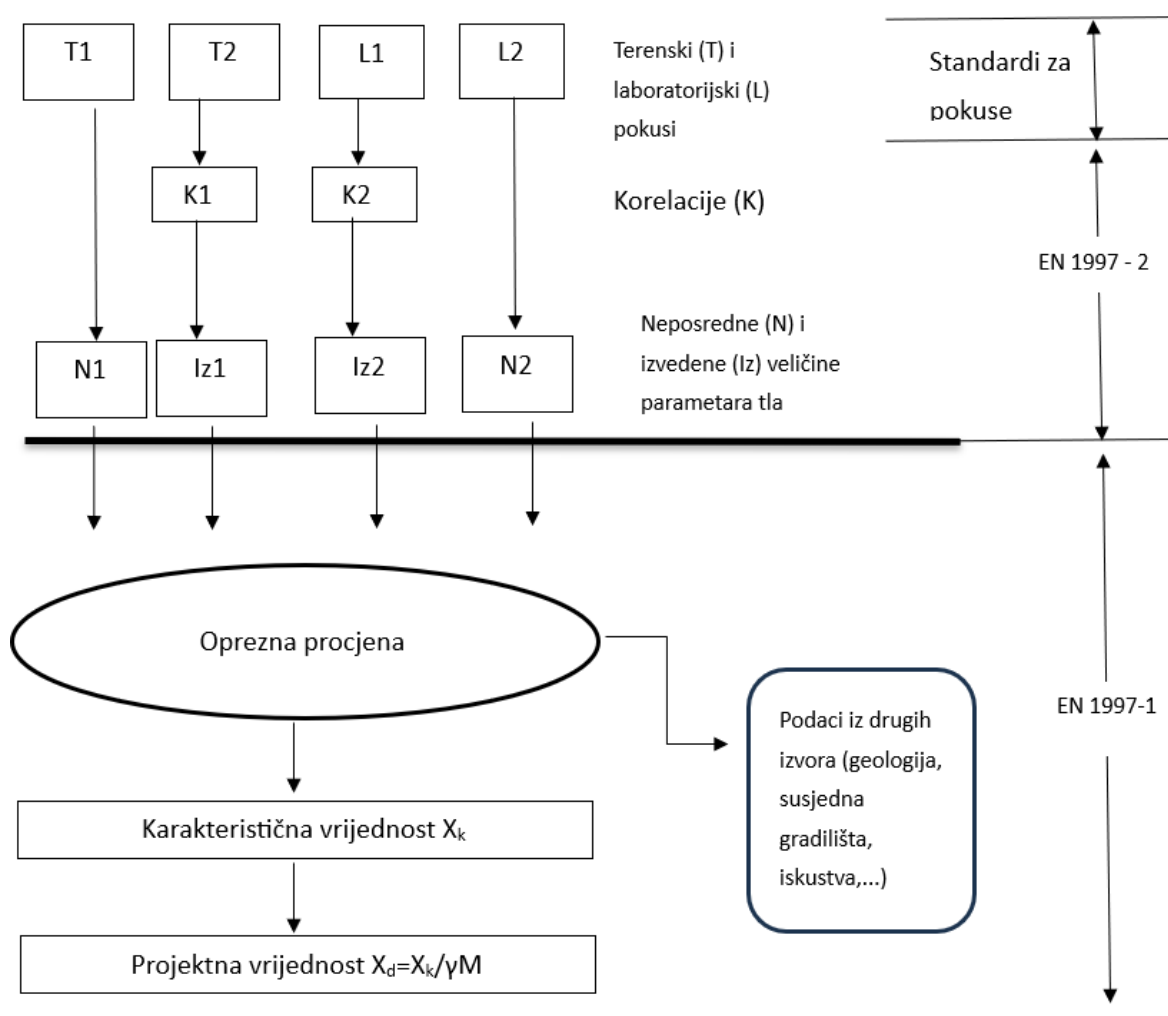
T1

T2

L1

L2

Terenski (T) i laboratorijski (L) pokusi

Standardi za pokuse

K1

K2

Korelacije (K)

EN 1997 - 2

N1

Iz1

Iz2

N2

Neposredne (N) i izvedene (Iz) veličine parametara tla

Oprezna procjena

Podaci iz drugih izvora (geologija, susjedna gradilišta, iskustva,...)

EN 1997-1

Karakteristična vrijednost $X_k$

Projektna vrijednost $X_d=X_k/\gamma M$